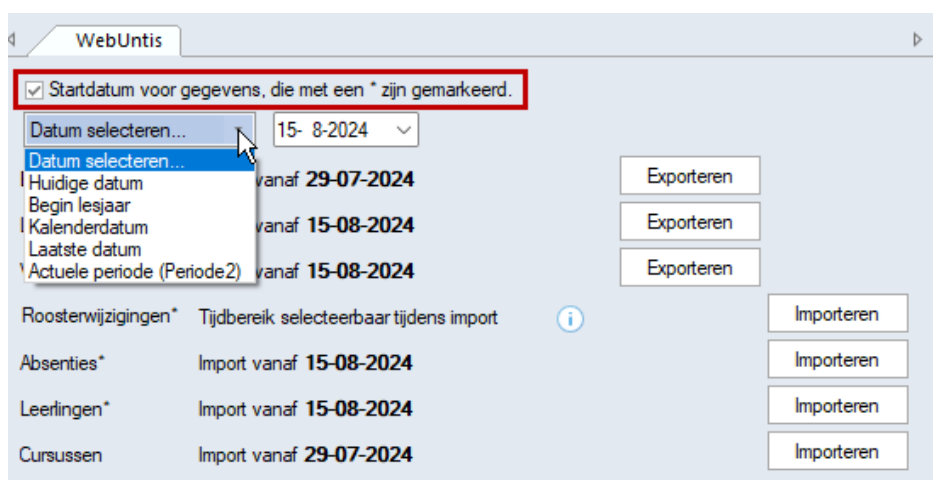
WebUntis

Startdatum voor gegevens, die met een * zijn gemarkeerd.

Datum selecteren...
15- 8-2024

Datum selecteren...
Huidige datum
Begin lesjaar
Kalenderdatum
Laatste datum
Actuele periode (Periode2)

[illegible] vanaf **29-07-2024** Exporteren
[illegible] vanaf **15-08-2024** Exporteren
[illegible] vanaf **15-08-2024** Exporteren

Roosterwijzigingen* Tijdbereik selecteerbaar tijdens import Importeren
Absenties* Import vanaf **15-08-2024** Importeren
Leerlingen* Import vanaf **15-08-2024** Importeren
Cursussen Import vanaf **29-07-2024** Importeren